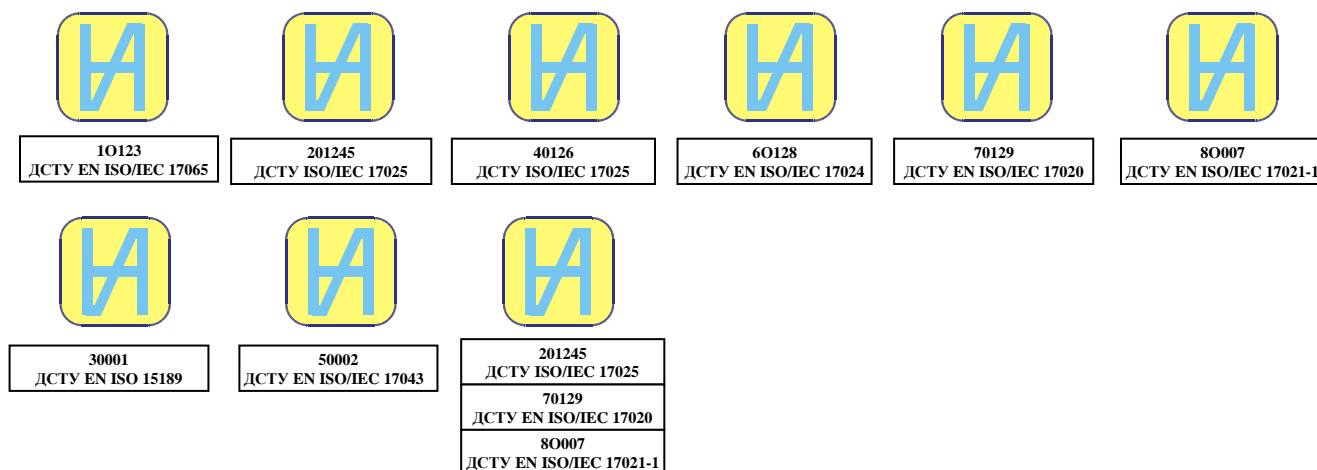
1O123
ДСТУ EN ISO/IEC 17065

201245
ДСТУ ISO/IEC 17025

40126
ДСТУ ISO/IEC 17025

6O128
ДСТУ EN ISO/IEC 17024

70129
ДСТУ EN ISO/IEC 17020

8O007
ДСТУ EN ISO/IEC 17021-1

30001
ДСТУ EN ISO 15189

50002
ДСТУ EN ISO/IEC 17043

201245
ДСТУ ISO/IEC 17025

70129
ДСТУ EN ISO/IEC 17020

8O007
ДСТУ EN ISO/IEC 17021-1